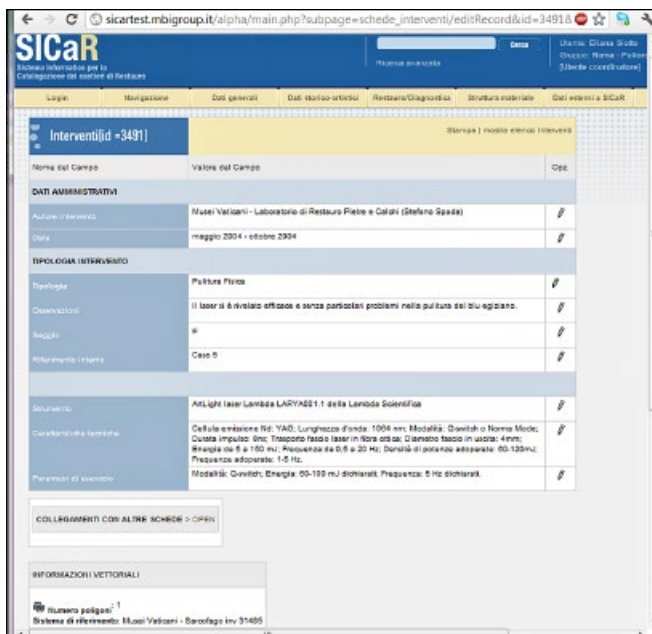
sicartest.mbigroup.it/alpha/main.php?subpage=schede_interventi/editRecord&id=34918

SICaR
Sistema Informativo per la Catalogazione dei cantieri di Restauro

Cerca
Ricerca avanzata

Utente: Eliana Siotto
Gruppo: Roma - Polizer
[Utente coordinatore]

Login | Navigazione | Dati generali | Dati storico-artistici | Restauro/Diagnostica | Struttura materiale | Dati esterni a SICaR

Interventi[id =3491]

Stampa | mostra elenco interventi

| Nome del Campo | Valore del Campo | Opz. |
|---|---|---|
| DATI AMMINISTRATIVI | | |
| Autore intervento | Musei Vaticani - Laboratorio di Restauro Pietre e Calchi (Stefano Spada) | |
| Data | maggio 2004 - ottobre 2004 | |
| TIPOLOGIA INTERVENTO | | |
| Tipologia | Pulitura Fisica | |
| Osservazioni | Il laser si è rivelato efficace e senza particolari problemi nella pulitura del blu egiziano. | |
| Saggio | si | |
| Riferimento interno | Caso 5 | |
| | | |
| Strumento | ArtLight laser Lambda LARYA001.1 della Lambda Scientifica | |
| Caratteristiche tecniche | Cellula emissione Nd: YAG; Lunghezza d'onda: 1064 nm; Modalità: Q-switch o Norme Mode; Durata impulso: 8ns; Trasporto fascio laser in fibra ottica; Diametro fascio in uscita: 4mm; Energia da 5 a 150 mJ; Frequenza da 0,5 a 20 Hz; Densità di potenza adoperata: 60-120mJ; Frequenza adoperata: 1-5 Hz. | |
| Parametri di esercizio | Modalità: Q-switch; Energia: 60-100 mJ dichiarati; Frequenza: 5 Hz dichiarata. | |

COLLEGAMENTI CON ALTRE SCHEDE > OPEN

INFORMAZIONI VETTORIALI

Numero poligoni: 1
Sistema di riferimento: Musei Vaticani - Sarcofago inv 31485